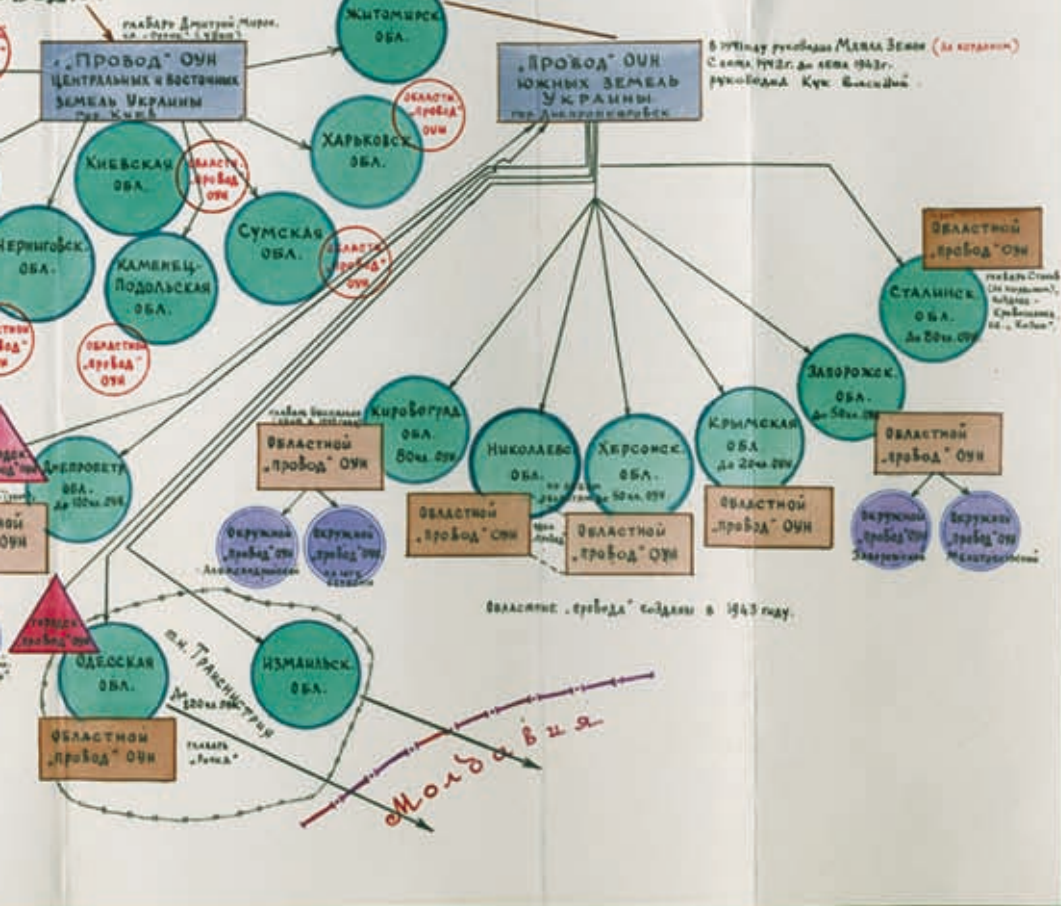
главарь Дмитрий Мирон, кл. „Орлик" („Убош")

„Провод" ОУН Центральных и Восточных Земель Украины гор. Киев

Житомирск. обл.

Харьковск. обл.

Областн. „провод" ОУН

Киевская обл.

Областн. „провод" ОУН

Сумская обл.

Областн. „провод" ОУН

Черниговск. обл.

Каменец-Подольская обл.

Областн. „провод" ОУН

Областн. „провод" ОУН

„Провод" ОУН Южных Земель Украины гор. Днепропетровск

В 1941 году руководил Мявла Зенон (Арестован) С осени 1942 г. до лета 1943 г. руководил Кук Василий

Областной „провод" ОУН

Сталинск обл. до 80 чл. ОУН

главарь Сталинск. (не известен), кл. Кривошея, кл. „Кобза"

Запорожск. обл. до 50 чл. ОУН

Областной „провод" ОУН

Окружной „провод" ОУН Запорожский

Окружной „провод" ОУН Мелитопольский

Кировоград. обл. 80 чл. ОУН

главарь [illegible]

Областной „провод" ОУН

Окружной „провод" ОУН Александрийский

Окружной „провод" ОУН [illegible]

Николаевск. обл. до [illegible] ОУН

Херсонск. обл. до 50 чл. ОУН

Крымская обл. до 20 чл. ОУН

Областной „провод" ОУН

Областной „провод" ОУН

Областной „провод" ОУН

Областные „провода" созданы в 1943 году.

Днепропетр. обл. до 100 чл. ОУН

Областной „провод" ОУН

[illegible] „провод" ОУН

Одесская обл. до 500 чл. ОУН

Измаильск. обл.

б. н. Транснистрия

Областной „провод" ОУН

главарь „Ромко"

Молдавия